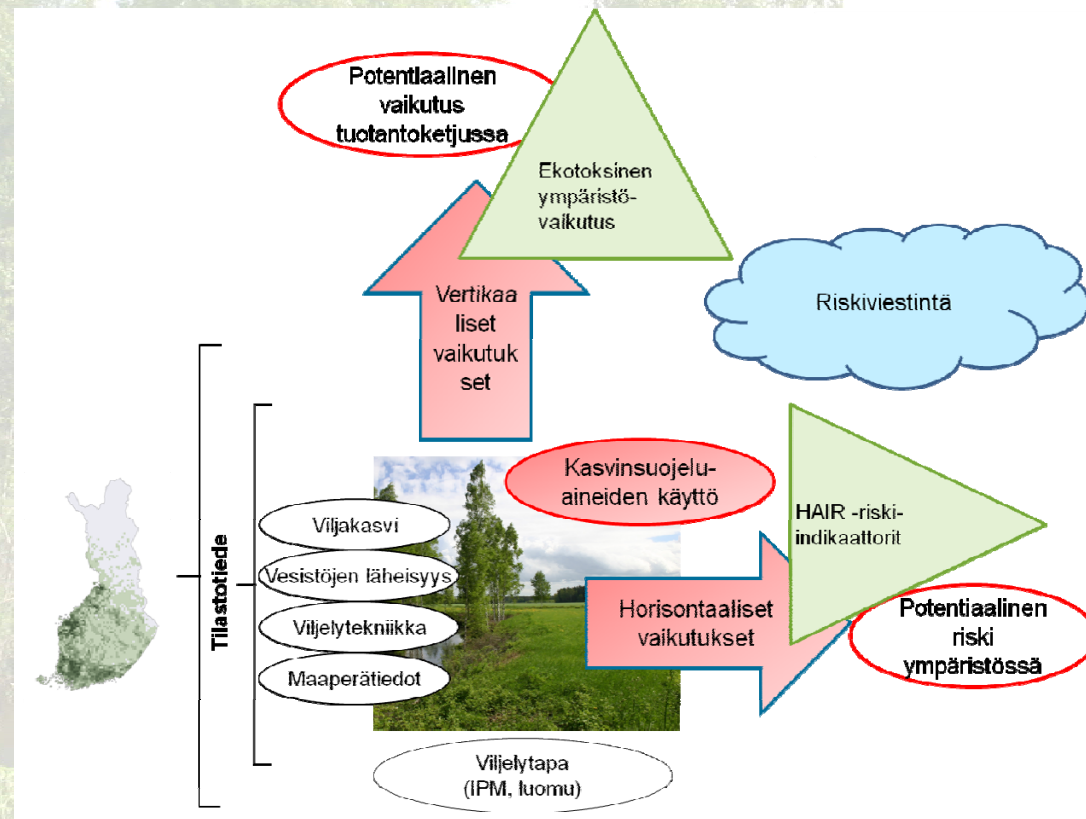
Potentiaalinen vaikutus tuotantoketjussa

Ekotoksinen ympäristö-vaikutus

Vertikaa liset vaikutuk set

Riskiviestintä

Tilastotiede

Kasvinsuojelu-aineiden käyttö

HAIR -riski-indikaattorit

Viljakasvi

Vesistöjen läheisyys

Viljelytekniikka

Maaperätiedot

Horisontaaliset vaikutukset

Potentiaalinen riski ympäristössä

Viljelytapa (IPM, luomu)